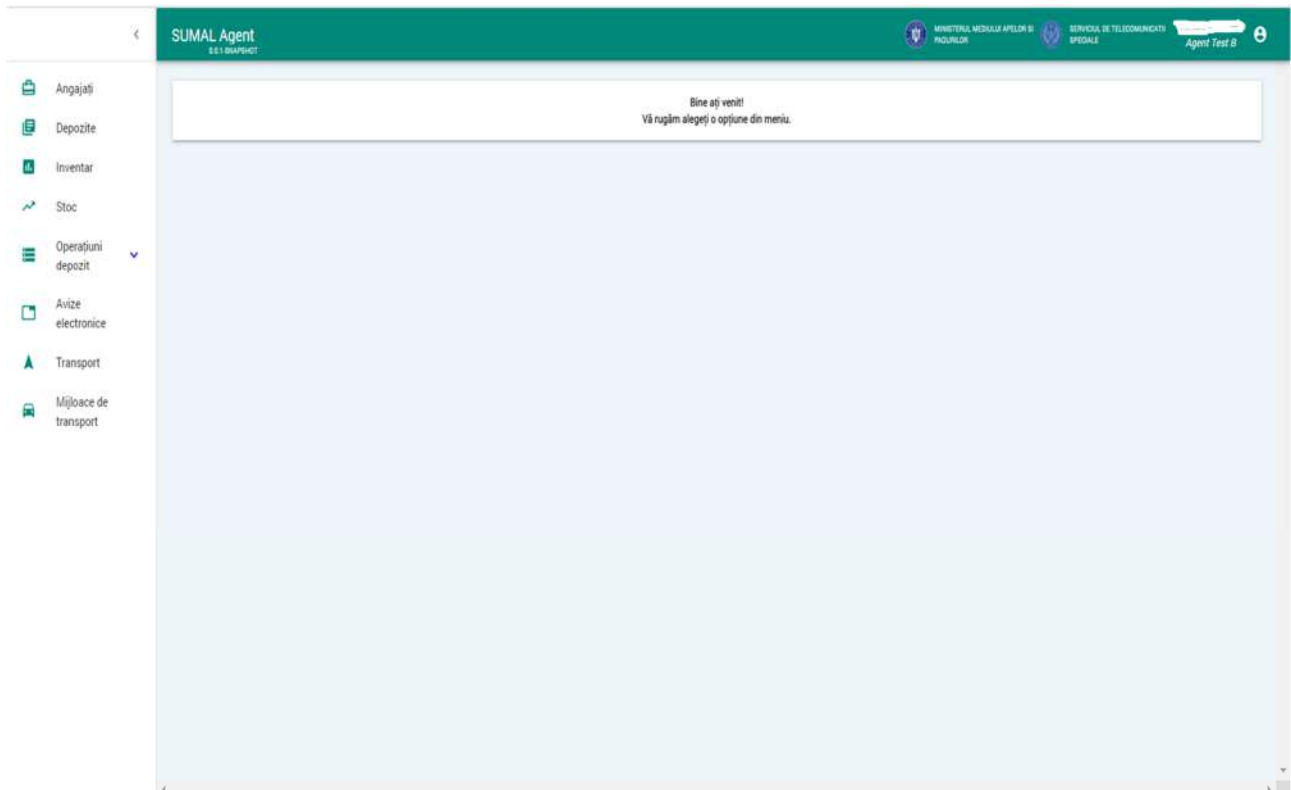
SUMAL Agent
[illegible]

MINISTERUL MEDIULUI APELOR ȘI PADURILOR
SERVICIUL DE TELECOMUNICAȚII SPECIALE
Agent Test B

Angajați
Depozite
Inventar
Stoc
Operațiuni depozit
Avize electronice
Transport
Mijloace de transport

Bine ați venit!
Vă rugăm alegeți o opțiune din meniu.